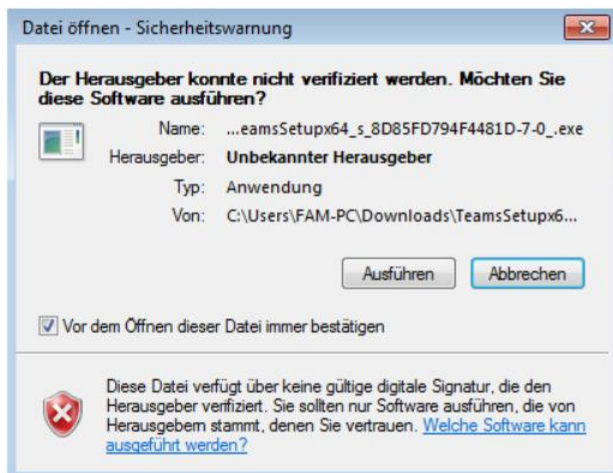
Datei öffnen - Sicherheitswarnung

Der Herausgeber konnte nicht verifiziert werden. Möchten Sie diese Software ausführen?

Name: ...eamsSetupx64_s_8D85FD794F4481D-7-0_.exe
Herausgeber: Unbekannter Herausgeber
Typ: Anwendung
Von: C:\Users\FAM-PC\Downloads\TeamsSetupx6...

Ausführen Abbrechen

Vor dem Öffnen dieser Datei immer bestätigen

Diese Datei verfügt über keine gültige digitale Signatur, die den Herausgeber verifiziert. Sie sollten nur Software ausführen, die von Herausgebern stammt, denen Sie vertrauen. Welche Software kann ausgeführt werden?